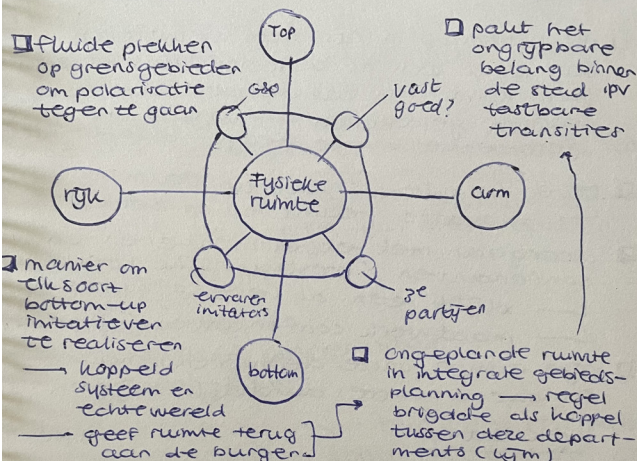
☐ fluide plekken op grensgebieden om polarisatie tegen te gaan

Top

G&O

vast goed?

☐ pakt het ongrijpbare belang binnen de stad ipv tastbare transities

rijk

Fysieke ruimte

arm

☐ manier om elk soort bottom-up initiatieven te realiseren
⟶ koppeld systeem en echte wereld
⟶ geef ruimte terug aan de burger

ervaren initiators

ze partijen

bottom

☐ ongeplande ruimte in integrale gebiedsplanning ⟶ regel brigade als koppel tussen deze departments (w/m)